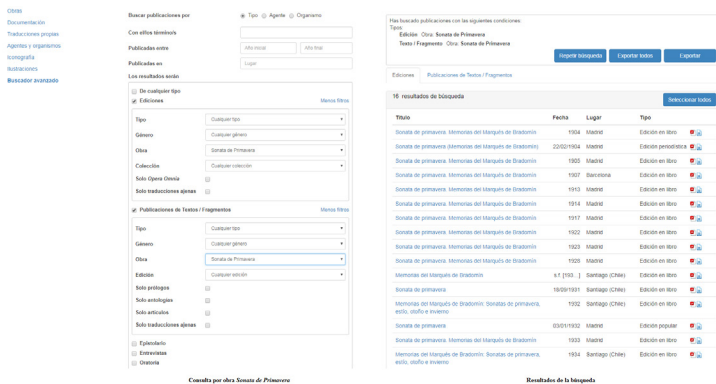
Obras
Documentación
Traducciones propias
Agentes y organismos
Iconografía
Ilustraciones
Buscador avanzado

Buscar publicaciones por
Tipo Agente Organismo
Con estos términos
Publicadas entre
Año inicial
Año final
Publicadas en
Lugar
Los resultados serán

De cualquier tipo
Ediciones
Menos filtros
Tipo
Cualquier tipo
Género
Cualquier género
Obra
Sonata de Primavera
Colección
Cualquier colección
Solo Opera Omnia
Solo traducciones ajenas

Publicaciones de Textos / Fragmentos
Menos filtros
Tipo
Cualquier tipo
Género
Cualquier género
Obra
Sonata de Primavera
Edición
Cualquier edición
Solo prólogos
Solo antologías
Solo artículos
Solo traducciones ajenas

Epistolario
Entrevistas
Oratoria

Consulta por obra Sonata de Primavera

Has buscado publicaciones con las siguientes condiciones:
Tipo:
Edición Obra: Sonata de Primavera
Textos / Fragmento Obra: Sonata de Primavera

Repetir búsqueda
Exportar todos
Exportar

Ediciones
Publicaciones de Textos / Fragmentos

16 resultados de búsqueda
Seleccionar todos

| Título | Fecha | Lugar | Tipo |
|---|---|---|---|
| Sonata de primavera. Memorias del Marqués de Bradomín | 1904 | Madrid | Edición en libro |
| Sonata de primavera. (Memorias del Marqués de Bradomín) | 22/02/1904 | Madrid | Edición periodística |
| Sonata de primavera. Memorias del Marqués de Bradomín | 1905 | Madrid | Edición en libro |
| Sonata de primavera. Memorias del Marqués de Bradomín | 1907 | Barcelona | Edición en libro |
| Sonata de primavera. Memorias del Marqués de Bradomín | 1913 | Madrid | Edición en libro |
| Sonata de primavera. Memorias del Marqués de Bradomín | 1914 | Madrid | Edición en libro |
| Sonata de primavera. Memorias del Marqués de Bradomín | 1917 | Madrid | Edición en libro |
| Sonata de primavera. Memorias del Marqués de Bradomín | 1922 | Madrid | Edición en libro |
| Sonata de primavera. Memorias del Marqués de Bradomín | 1928 | Madrid | Edición en libro |
| Sonata de primavera. Memorias del Marqués de Bradomín | 1928 | Madrid | Edición en libro |
| Memorias del Marqués de Bradomín | s.f. [193...] | Santiago (Chile) | Edición en libro |
| Sonata de primavera | 18/09/1931 | Santiago (Chile) | Edición en libro |
| Memorias del Marqués de Bradomín: Sonatas de primavera, estío, otoño e invierno | 1932 | Santiago (Chile) | Edición en libro |
| Sonata de primavera | 03/01/1932 | Madrid | Edición popular |
| Sonata de primavera. Memorias del Marqués de Bradomín | 1933 | Madrid | Edición en libro |
| Memorias del Marqués de Bradomín: Sonatas de primavera, estío, otoño e invierno | 1934 | Santiago (Chile) | Edición en libro |

Resultados de la búsqueda